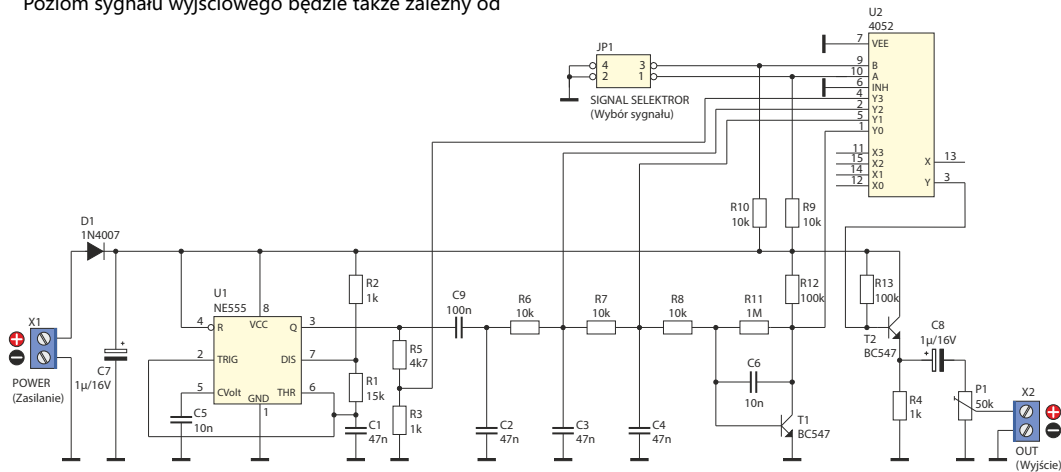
Poziom sygnału wyjściowego będzie także zależny od

U2
4052
JP1
4 3
2 1
SIGNAL SELEKTROR
(Wybór sygnału)
7 VEE
9 B
10 A
6 INH
4 Y3
2 Y2
5 Y1
1 Y0
11 X3
15 X2
14 X1
12 X0
X 13
Y 3
R10
10k
R9
10k
D1
1N4007
R2
1k
R12
100k
R13
100k
U1
NE555
4 R
8 VCC
Q 3
2 TRIG
DIS 7
5 CVolt
GND 1
THR 6
C9
100n
R6
10k
R7
10k
R8
10k
R11
1M
R5
4k7
R1
15k
R3
1k
C8
1μ/16V
T2
BC547
C6
10n
T1
BC547
X1
POWER
(Zasilanie)
C7
1μ/16V
C5
10n
C1
47n
C2
47n
C3
47n
C4
47n
R4
1k
P1
50k
X2
OUT
(Wyjście)